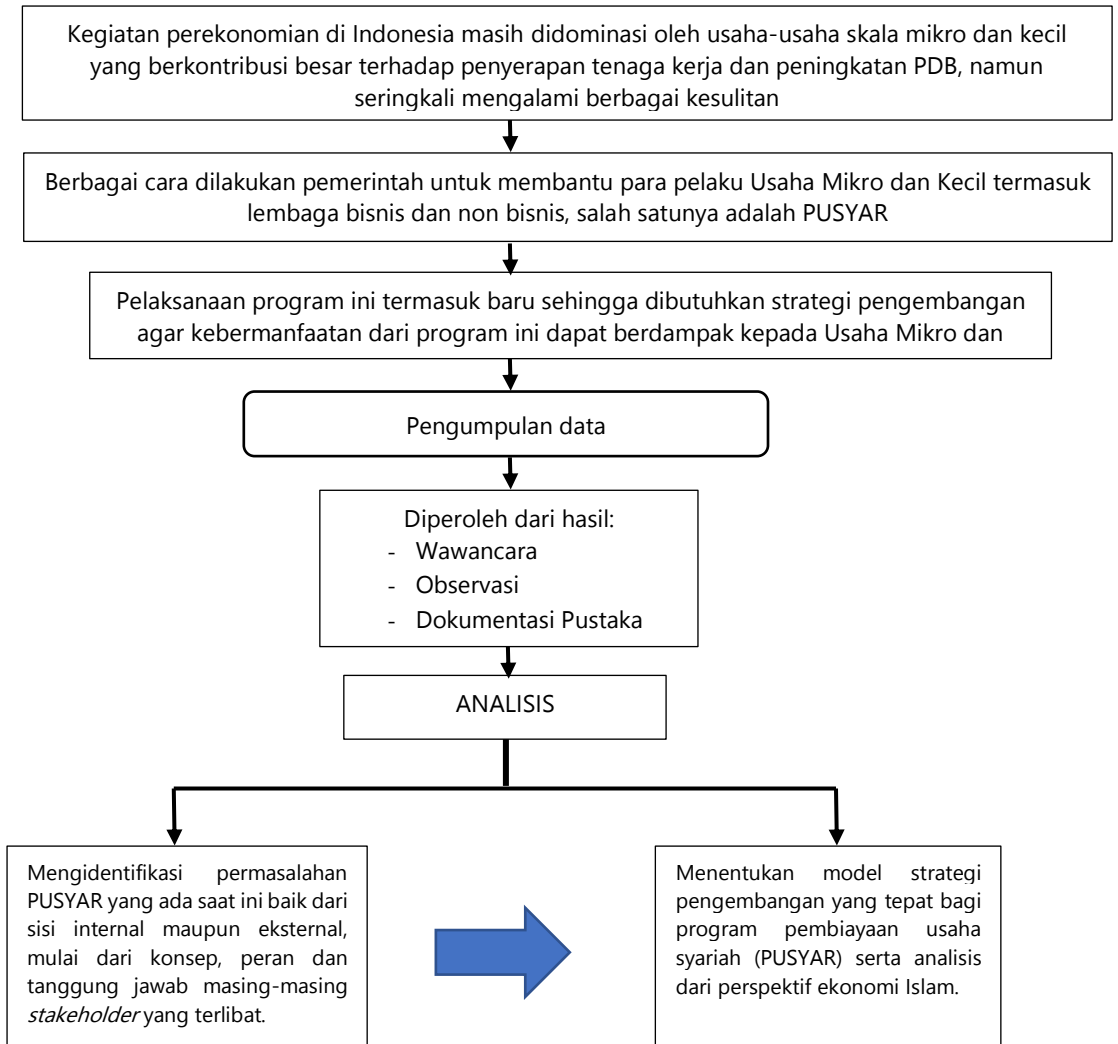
Kegiatan perekonomian di Indonesia masih didominasi oleh usaha-usaha skala mikro dan kecil yang berkontribusi besar terhadap penyerapan tenaga kerja dan peningkatan PDB, namun seringkali mengalami berbagai kesulitan

Berbagai cara dilakukan pemerintah untuk membantu para pelaku Usaha Mikro dan Kecil termasuk lembaga bisnis dan non bisnis, salah satunya adalah PUSYAR

Pelaksanaan program ini termasuk baru sehingga dibutuhkan strategi pengembangan agar kebermanfaatan dari program ini dapat berdampak kepada Usaha Mikro dan

Pengumpulan data

Diperoleh dari hasil:
- Wawancara
- Observasi
- Dokumentasi Pustaka

ANALISIS

Mengidentifikasi permasalahan PUSYAR yang ada saat ini baik dari sisi internal maupun eksternal, mulai dari konsep, peran dan tanggung jawab masing-masing *stakeholder* yang terlibat.

Menentukan model strategi pengembangan yang tepat bagi program pembiayaan usaha syariah (PUSYAR) serta analisis dari perspektif ekonomi Islam.